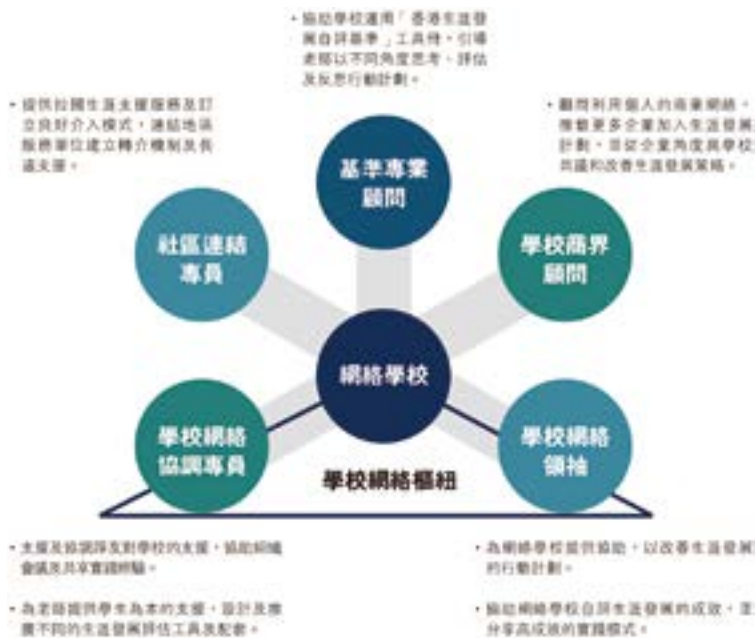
• 協助學校運用「香港生涯發展自評基準」工具件，引導老師以不同角度思考、評估及反思行動計劃。

• 提供鞏固生涯支援服務及訂立良好介入模式，連結地區服務單位建立轉介機制及長遠支援。

• 顧問利用個人的商業網絡，推動更多企業加入生涯發展計劃，並從企業角度與學校共議和改善生涯發展策略。

基準專業顧問

社區連結專員

學校商界顧問

網絡學校

學校網絡協調專員

學校網絡領袖

學校網絡樞紐

• 支援及協調所支對學校的支援，協助組織會議及共享實踐經驗。

• 為老師提供學生為本的支援，設計及推廣不同的生涯發展評估工具及配套。

• 為網絡學校提供協助，以改善生涯發展的行動計劃。

• 協助網絡學校自評生涯發展的成效，並分享高成效的實踐模式。